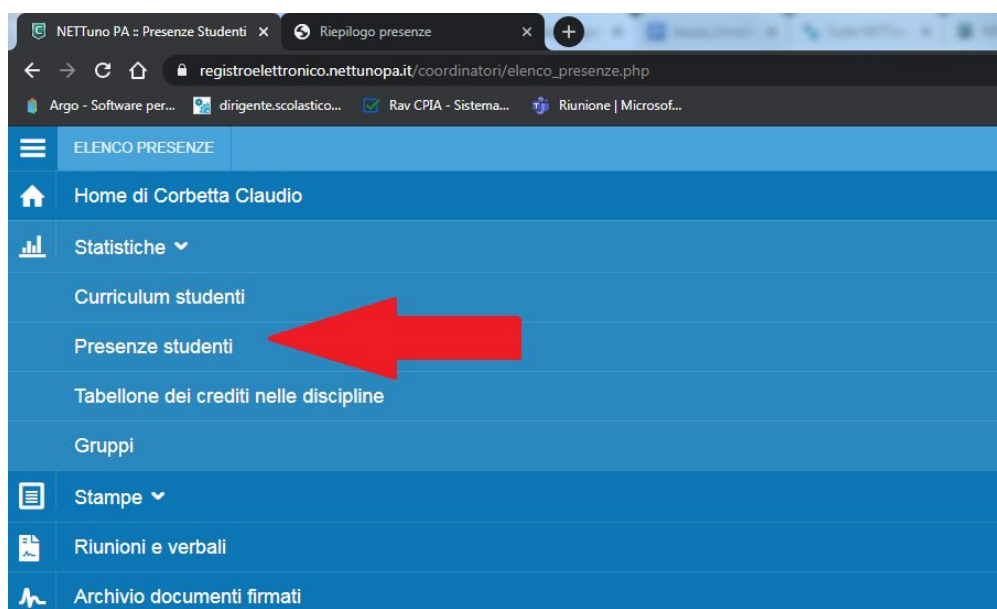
NETTuno PA :: Presenze Studenti ×
Riepilogo presenze ×
registroelettronico.nettunopa.it/coordinatori/elenco_presenze.php
Argo - Software per...
dirigente.scolastico...
Rav CPIA - Sistema...
Riunione | Microsof...

ELENCO PRESENZE

Home di Corbetta Claudio

Statistiche

Curriculum studenti

Presenze studenti

Tabellone dei crediti nelle discipline

Gruppi

Stampe

Riunioni e verbali

Archivio documenti firmati